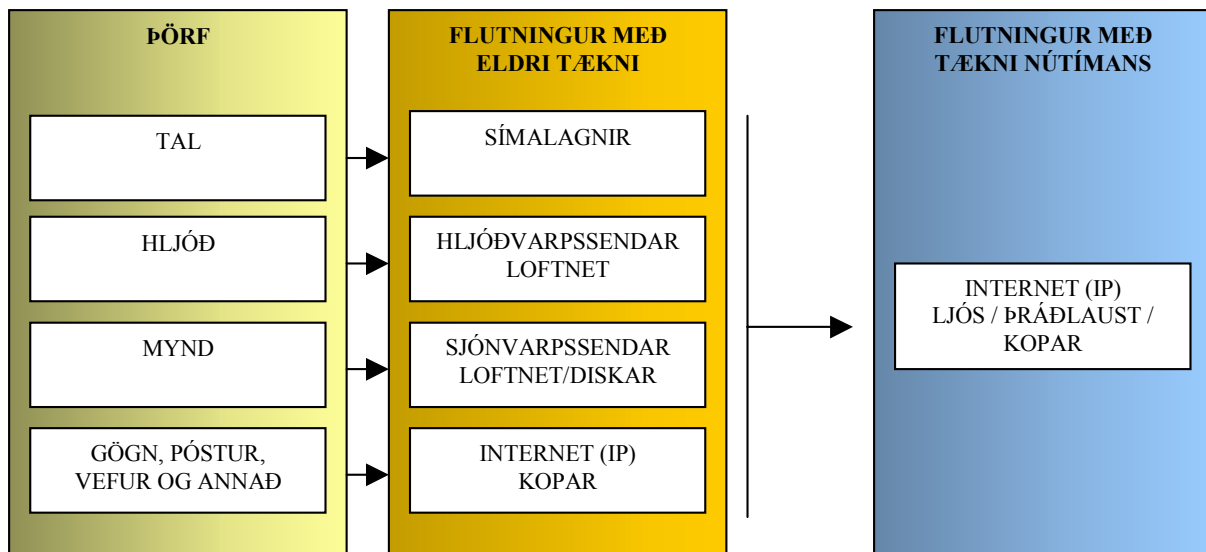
ÞÖRF

TAL

HLJÓÐ

MYND

GÖGN, PÓSTUR, VEFUR OG ANNAÐ

FLUTNINGUR MEÐ ELDRI TÆKNI

SÍMALAGNIR

HLJÓÐVARPSSENDAR LOFTNET

SJÓNVARPSSENDAR LOFTNET/DISKAR

INTERNET (IP) KOPAR

FLUTNINGUR MEÐ TÆKNI NÚTÍMANS

INTERNET (IP) LJÓS / ÞRÁÐLAUST / KOPAR